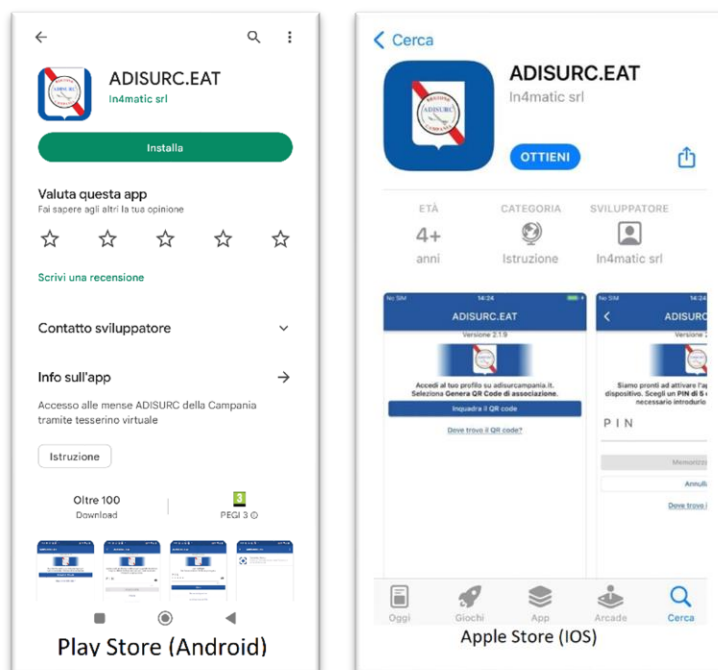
ADISURC.EAT
In4matic srl

Installa

Valuta questa app
Fai sapere agli altri la tua opinione

☆ ☆ ☆ ☆ ☆

Scrivi una recensione

Contatto sviluppatore

Info sull'app

Accesso alle mense ADISURC della Campania tramite tesserino virtuale

Istruzione

Oltre 100
Download

3
PEGI 3

Play Store (Android)

Cerca

ADISURC.EAT
In4matic srl

OTTIENI

ETÀ
4+
anni

CATEGORIA
Istruzione

SVILUPPATORE
In4matic srl

No SIM 14:24
ADISURC.EAT
Versione 2.1.9
Accedi al tuo profilo su adisurcampania.it. Seleziona Genera QR Code di associazione.
Inquadra il QR code
Dove trovo il QR code?

No SIM 14:24
ADISUR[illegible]
Versione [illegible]
Siamo pronti ad attivare l'ap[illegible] dispositivo. Scegli un PIN di 5 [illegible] necessario introdurlo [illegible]
PIN
Memorizz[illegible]
Annull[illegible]
Dove trovo i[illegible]

Oggi
Giochi
App
Arcade
Cerca

Apple Store (IOS)